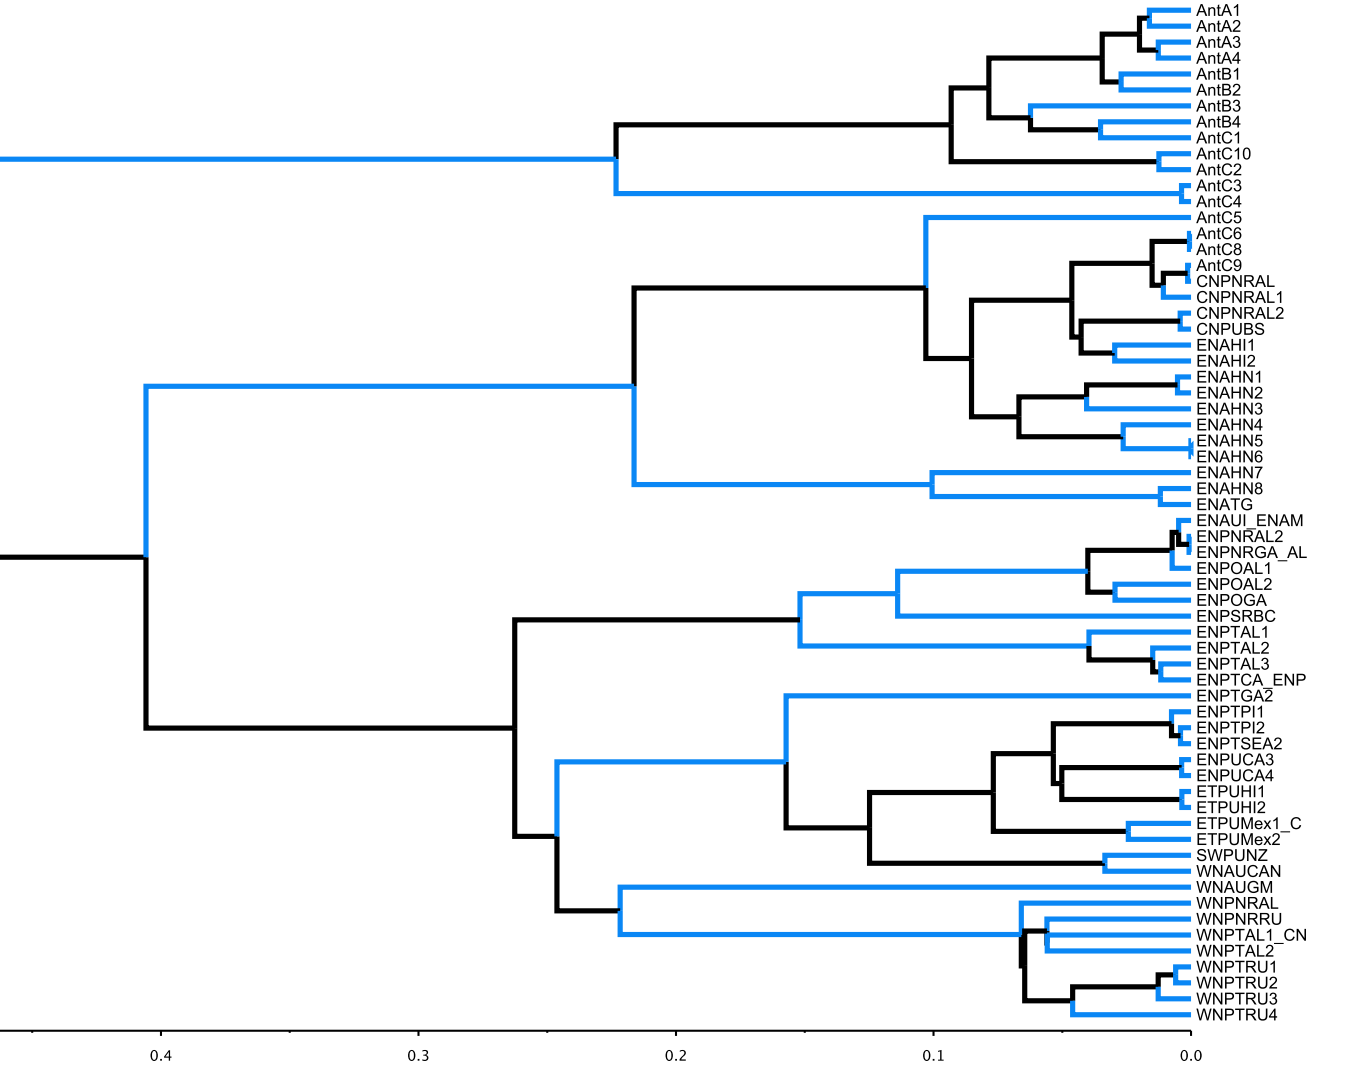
AntA1
AntA2
AntA3
AntA4
AntB1
AntB2
AntB3
AntB4
AntC1
AntC10
AntC2
AntC3
AntC4
AntC5
AntC6
AntC8
AntC9
CNPNRAL
CNPNRAL1
CNPNRAL2
CNPUBS
ENAHI1
ENAHI2
ENAHN1
ENAHN2
ENAHN3
ENAHN4
ENAHN5
ENAHN6
ENAHN7
ENAHN8
ENATG
ENAUI_ENAM
ENPNRAL2
ENPNRGA_AL
ENPOAL1
ENPOAL2
ENPOGA
ENPSRBC
ENPTAL1
ENPTAL2
ENPTAL3
ENPTCA_ENP
ENPTGA2
ENPTPI1
ENPTPI2
ENPTSEA2
ENPUCA3
ENPUCA4
ETPUHI1
ETPUHI2
ETPUMex1_C
ETPUMex2
SWPUNZ
WNAUCAN
WNAUGM
WNPNRAL
WNPNRRU
WNPTAL1_CN
WNPTAL2
WNPTRU1
WNPTRU2
WNPTRU3
WNPTRU4

0.4
0.3
0.2
0.1
0.0